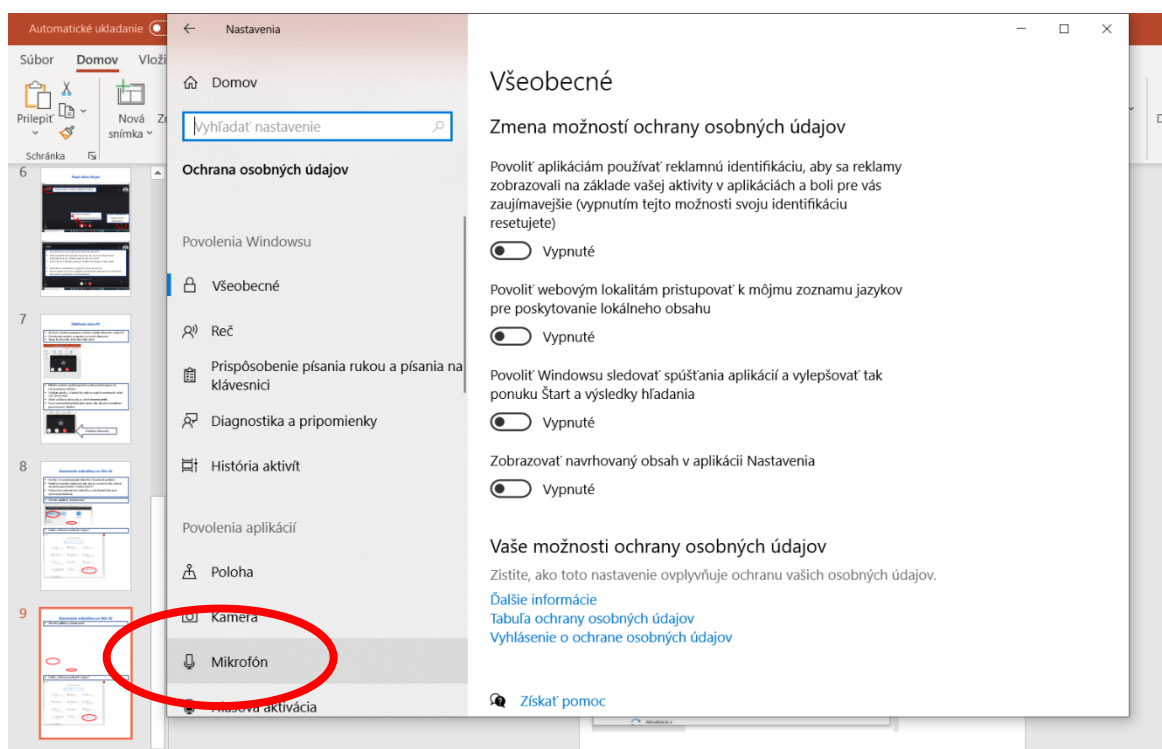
Automatické ukladanie
Súbor Domov Vlož
Prilepiť
Nová snímka
Schránka
6
7
8
9

Nastavenia

Domov
Vyhľadať nastavenie
Ochrana osobných údajov
Povolenia Windowsu
Všeobecné
Reč
Prispôsobenie písania rukou a písania na klávesnici
Diagnostika a pripomienky
História aktivít
Povolenia aplikácií
Poloha
Kamera
Mikrofón
Hlasová aktivácia

Všeobecné

Zmena možností ochrany osobných údajov

Povoliť aplikáciám používať reklamnú identifikáciu, aby sa reklamy zobrazovali na základe vašej aktivity v aplikáciách a boli pre vás zaujímavejšie (vypnutím tejto možnosti svoju identifikáciu resetujete)

Vypnuté

Povoliť webovým lokalitám pristupovať k môjmu zoznamu jazykov pre poskytovanie lokálneho obsahu

Vypnuté

Povoliť Windowsu sledovať spúšťania aplikácií a vylepšovať tak ponuku Štart a výsledky hľadania

Vypnuté

Zobrazovať navrhovaný obsah v aplikácii Nastavenia

Vypnuté

Vaše možnosti ochrany osobných údajov

Zistite, ako toto nastavenie ovplyvňuje ochranu vašich osobných údajov.
Ďalšie informácie
Tabuľa ochrany osobných údajov
Vyhlásenie o ochrane osobných údajov

Získať pomoc